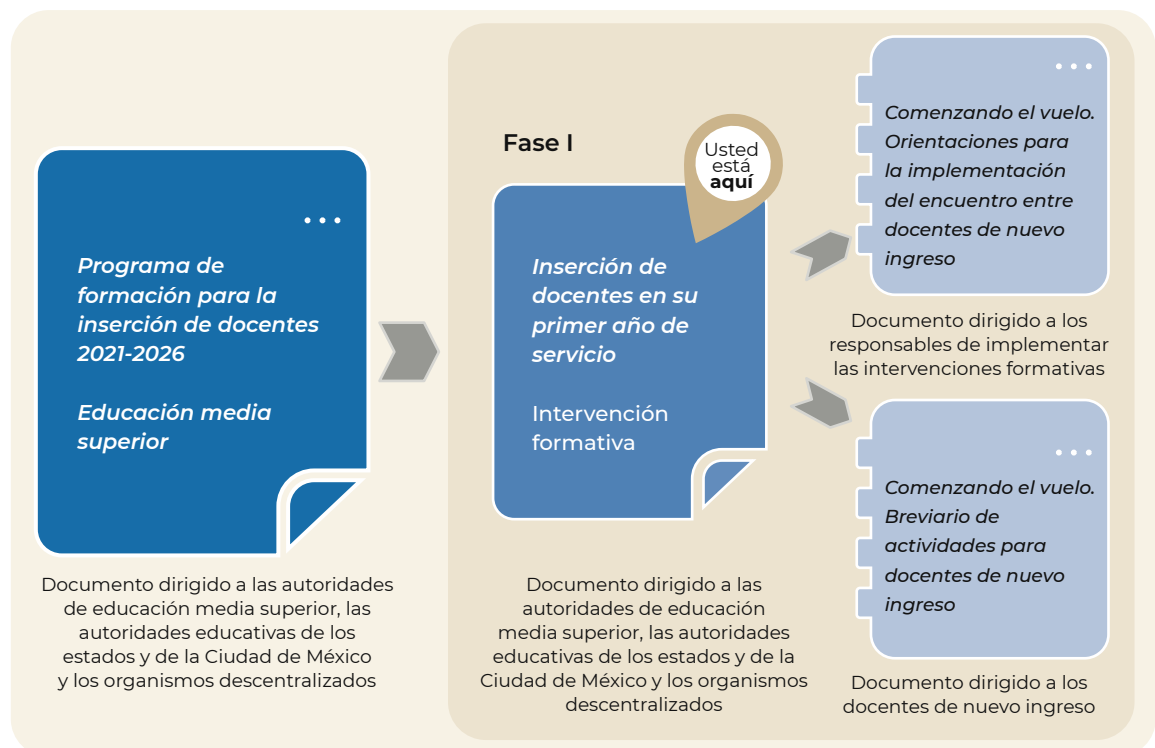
Programa de formación para la inserción de docentes 2021-2026

Educación media superior

Documento dirigido a las autoridades de educación media superior, las autoridades educativas de los estados y de la Ciudad de México y los organismos descentralizados

Fase I

Usted está aquí

Inserción de docentes en su primer año de servicio

Intervención formativa

Documento dirigido a las autoridades de educación media superior, las autoridades educativas de los estados y de la Ciudad de México y los organismos descentralizados

Comenzando el vuelo. Orientaciones para la implementación del encuentro entre docentes de nuevo ingreso

Documento dirigido a los responsables de implementar las intervenciones formativas

Comenzando el vuelo. Breviario de actividades para docentes de nuevo ingreso

Documento dirigido a los docentes de nuevo ingreso